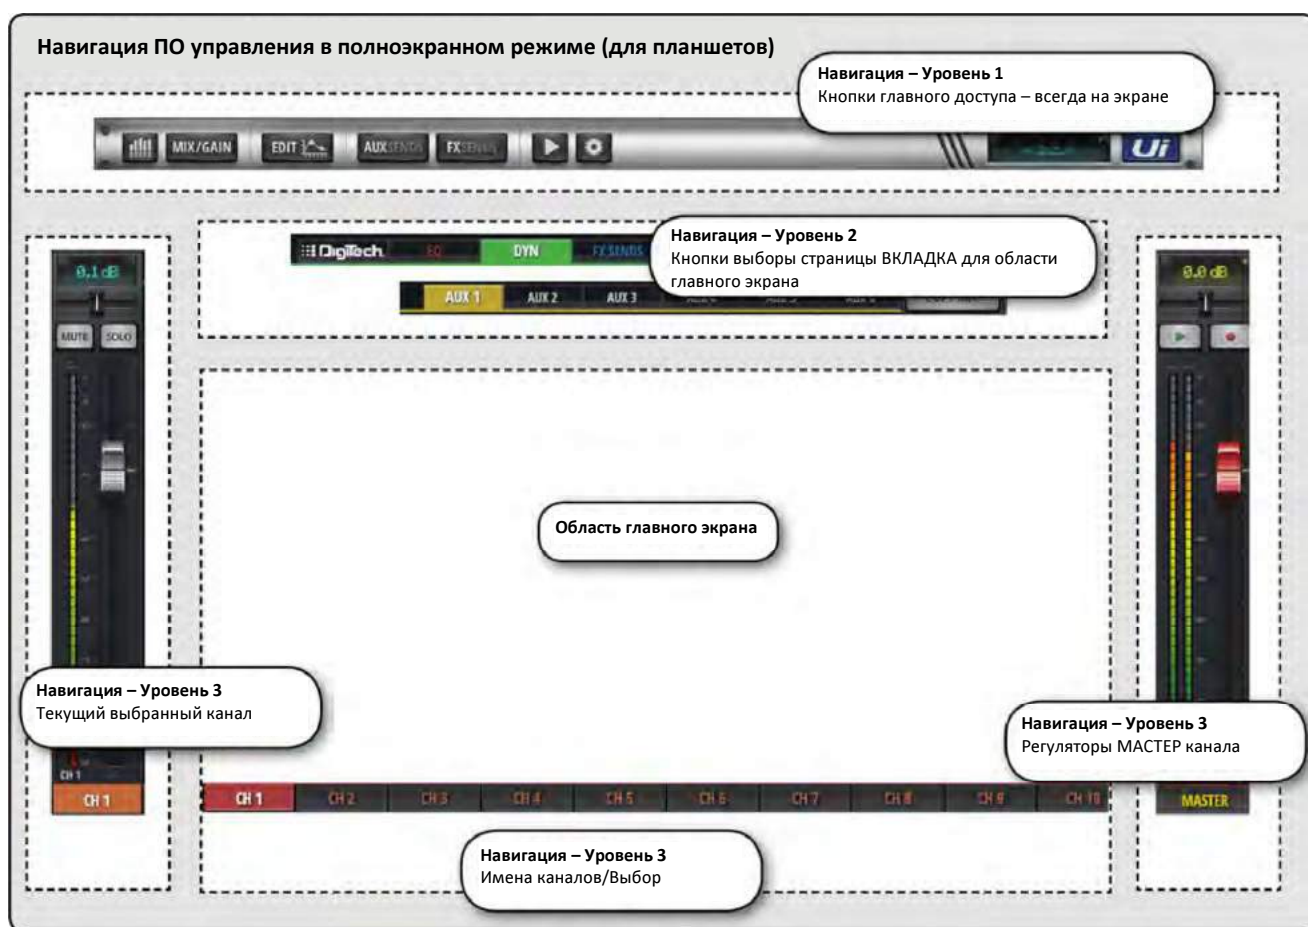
Навигация ПО управления в полноэкранном режиме (для планшетов)

Навигация – Уровень 1
Кнопки главного доступа – всегда на экране

MIX/GAIN EDIT AUXSENDS FXSENDS

Ui

Навигация – Уровень 2
Кнопки выборы страницы ВКЛАДКА для области главного экрана

DigiTech EQ DYN FXSENDS

AUX 1 AUX 2 AUX 3

0.1 dB
MUTE SOLO

0.0 dB

Область главного экрана

Навигация – Уровень 3
Текущий выбранный канал

Навигация – Уровень 3
Регуляторы МАСТЕР канала

CH 1
CH 1

CH 1 CH 2 CH 3 CH 4 CH 5 CH 6 CH 7 CH 8 CH 9 CH 10

MASTER

Навигация – Уровень 3
Имена каналов/Выбор